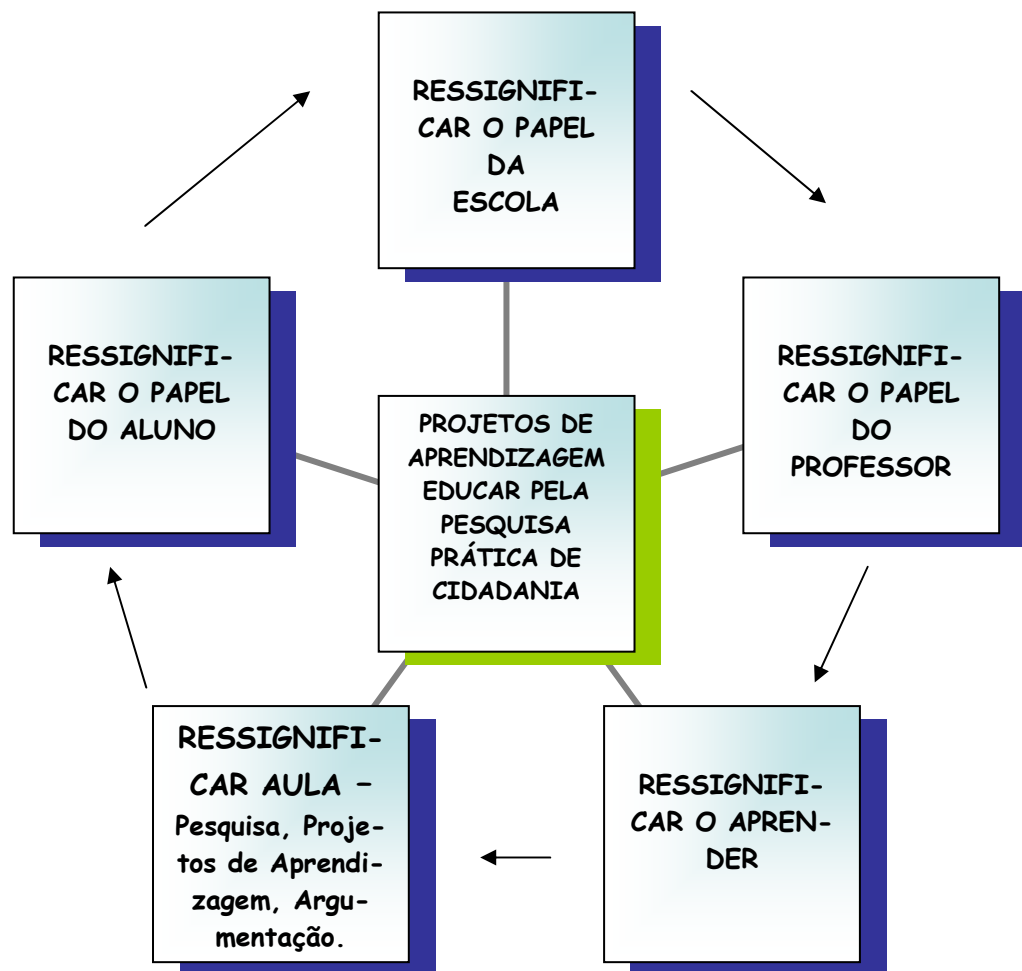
RESSIGNIFICAR O PAPEL DA ESCOLA

RESSIGNIFICAR O PAPEL DO ALUNO

PROJETOS DE APRENDIZAGEM EDUCAR PELA PESQUISA PRÁTICA DE CIDADANIA

RESSIGNIFICAR O PAPEL DO PROFESSOR

RESSIGNIFICAR AULA – Pesquisa, Projetos de Aprendizagem, Argumentação.

RESSIGNIFICAR O APRENDER